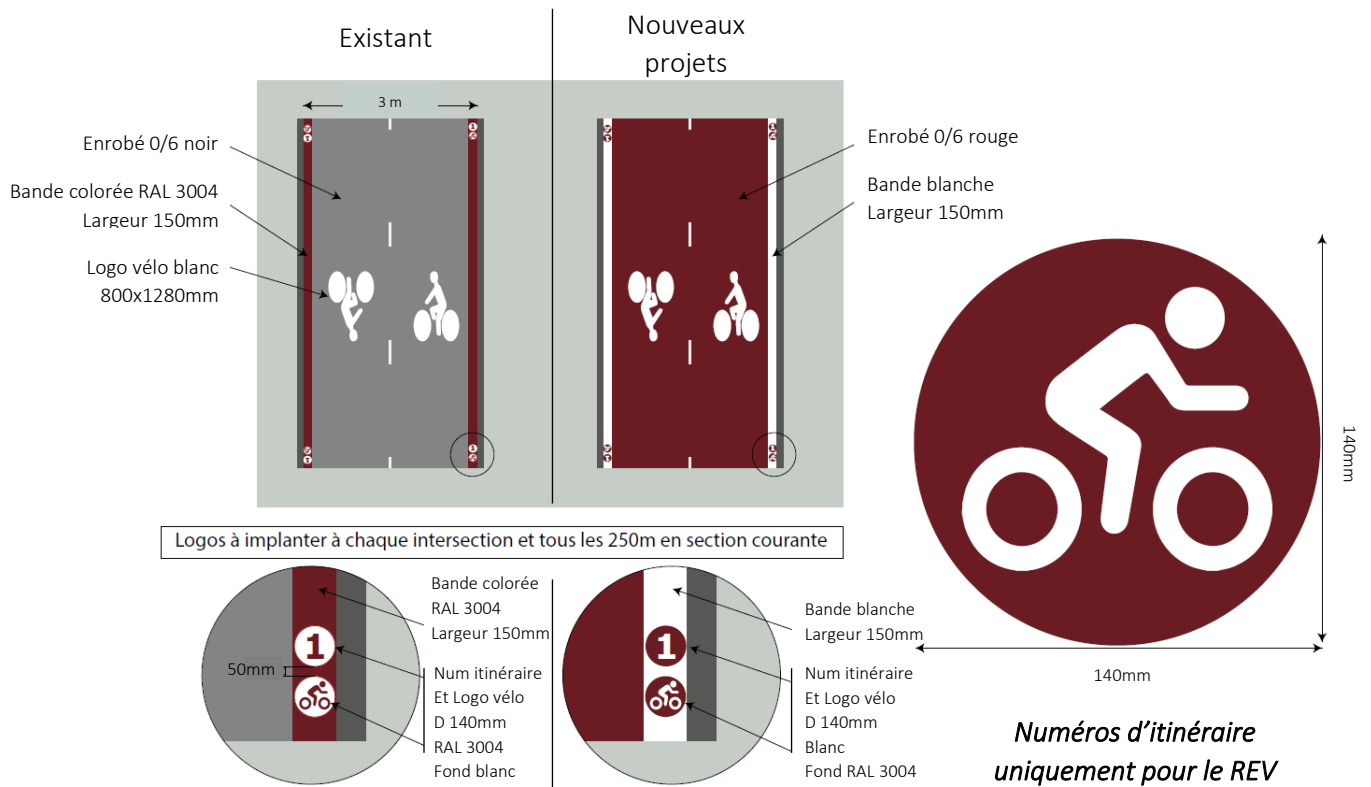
Existant

Nouveaux projets

3 m

Enrobé 0/6 noir

Bande colorée RAL 3004
Largeur 150mm

Logo vélo blanc
800x1280mm

Enrobé 0/6 rouge

Bande blanche
Largeur 150mm

140mm

140mm

Logos à implanter à chaque intersection et tous les 250m en section courante

Bande colorée
RAL 3004
Largeur 150mm

1

50mm

Num itinéraire
Et Logo vélo
D 140mm
RAL 3004
Fond blanc

Bande blanche
Largeur 150mm

1

Num itinéraire
Et Logo vélo
D 140mm
Blanc
Fond RAL 3004

Numéros d'itinéraire
uniquement pour le REV